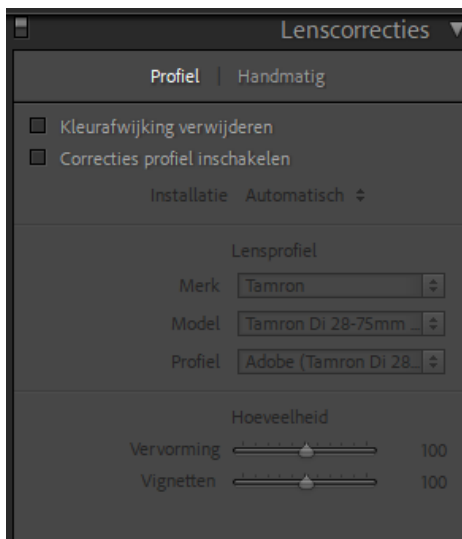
Lenscorrecties

Profiel | Handmatig

Kleurafwijking verwijderen
Correcties profiel inschakelen

Installatie Automatisch ÷

Lensprofiel

Merk Tamron
Model Tamron Di 28-75mm ...
Profiel Adobe (Tamron Di 28...

Hoeveelheid

Vervorming 100
Vignetten 100